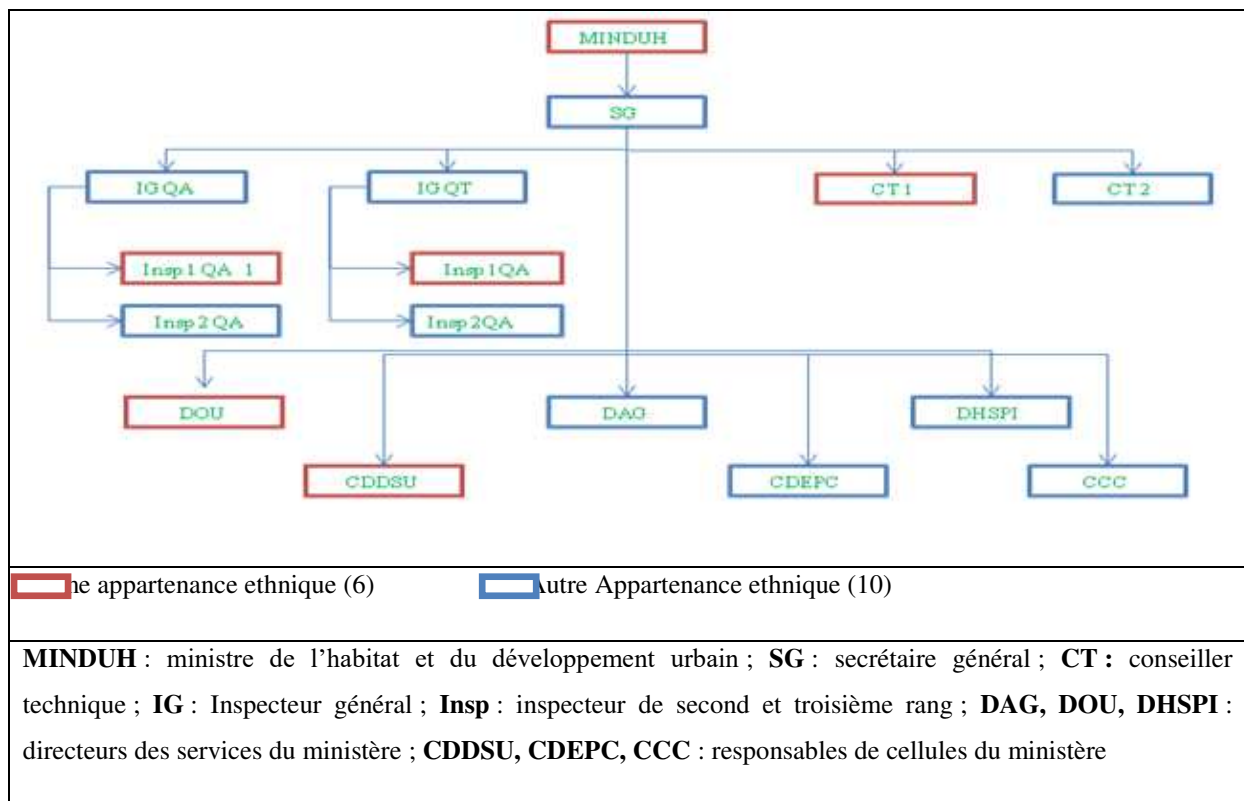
MINDUH

SG

IG QA

IG QT

CT 1

CT 2

Insp 1 QA 1

Insp 2 QA

Insp 1 QA

Insp 2 QA

DOU

DAG

DHSPI

CDDSU

CDEPC

CCC

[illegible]e appartenance ethnique (6) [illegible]utre Appartenance ethnique (10)

**MINDUH** : ministre de l'habitat et du développement urbain ; **SG** : secrétaire général ; **CT :** conseiller technique ; **IG** : Inspecteur général ; **Insp** : inspecteur de second et troisième rang ; **DAG, DOU, DHSPI** : directeurs des services du ministère ; **CDDSU, CDEPC, CCC** : responsables de cellules du ministère